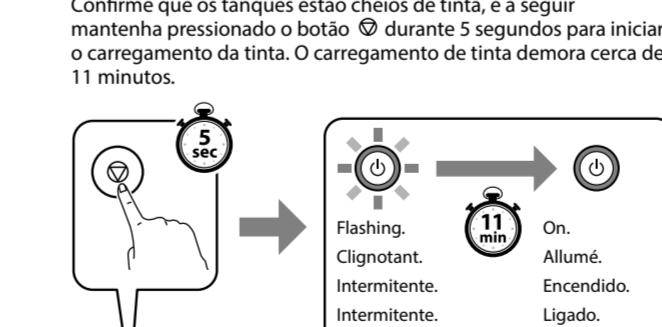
Confirme que os tanques estão cheios de tinta, e a seguir mantenha pressionado o botão ⊘ durante 5 segundos para iniciar o carregamento da tinta. O carregamento de tinta demora cerca de 11 minutos.

5 sec

Flashing.
Clignotant.
Intermitente.
Intermitente.

11 min

On.
Allumé.
Encendido.
Ligado.